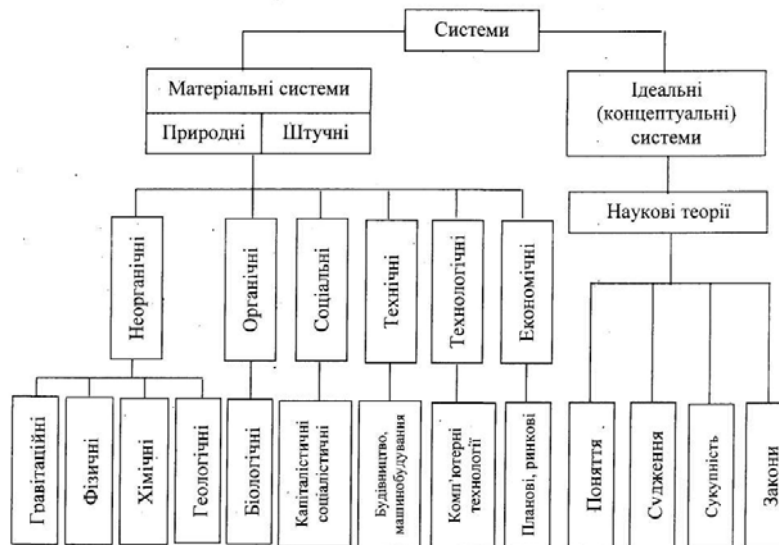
Системи

Матеріальні системи

Природні

Штучні

Ідеальні (концептуальні) системи

Наукові теорії

Неорганічні

Органічні

Соціальні

Технічні

Технологічні

Економічні

Гравітаційні

Фізичні

Хімічні

Геологічні

Біологічні

Капіталістичні соціалістичні

Будівництво, машинобудування

Комп'ютерні технології

Планові, ринкові

Поняття

Судження

Сукупність

Закони